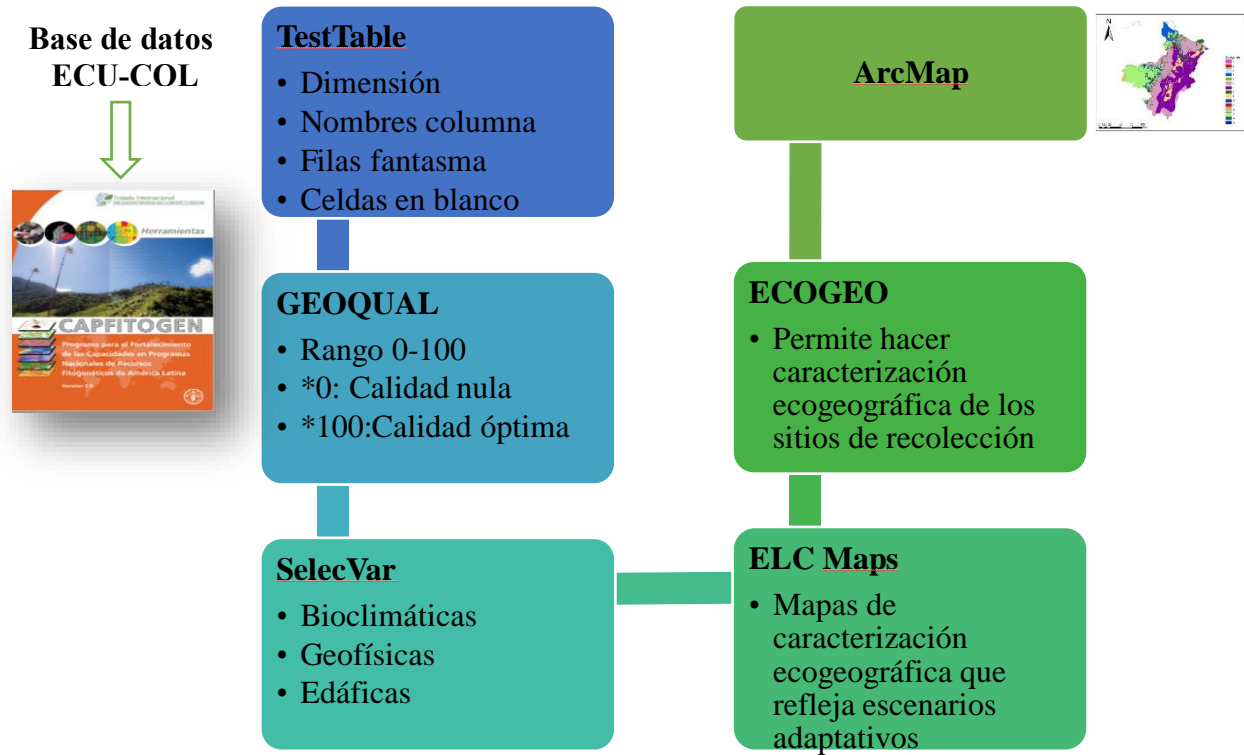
Base de datos ECU-COL

Trabajo Internacional

Herramientas

CAPFITOGEN

Programa para el Fortalecimiento de las Capacidades en Programas Nacionales de Recursos Fitogenéticos de América Latina

Versión 2.0

TestTable
• Dimensión
• Nombres columna
• Filas fantasma
• Celdas en blanco

GEOQUAL
• Rango 0-100
• *0: Calidad nula
• *100:Calidad óptima

SelecVar
• Bioclimáticas
• Geofísicas
• Edáficas

ArcMap

ECOGEO
• Permite hacer caracterización ecogeográfica de los sitios de recolección

ELC Maps
• Mapas de caracterización ecogeográfica que refleja escenarios adaptativos